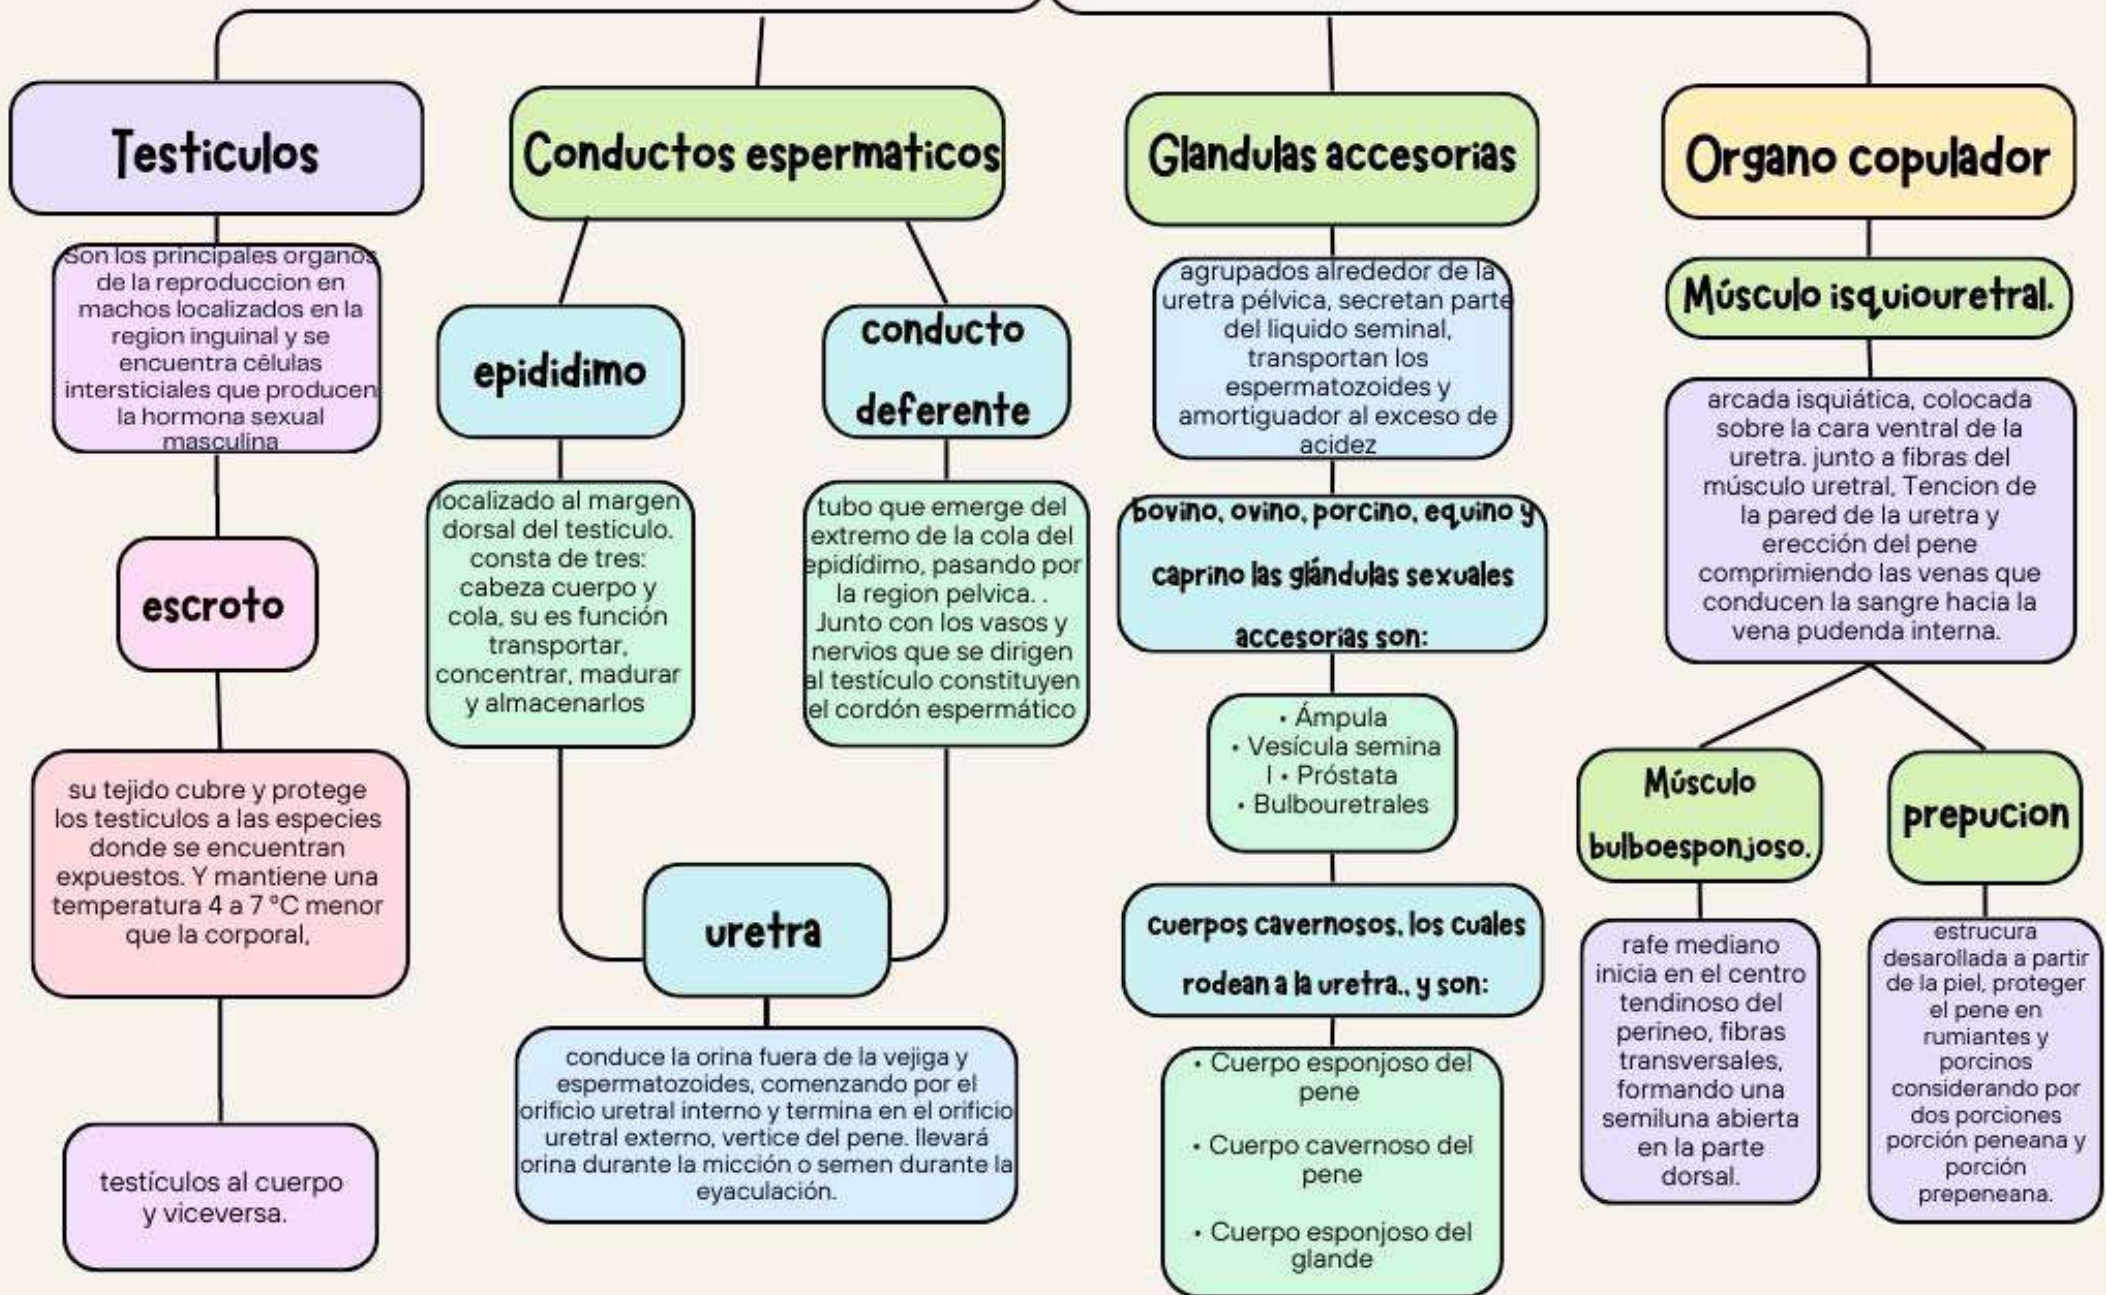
Testiculos

Son los principales organos de la reproduccion en machos localizados en la region inguinal y se encuentra células intersticiales que producen la hormona sexual masculina

escroto

su tejido cubre y protege los testiculos a las especies donde se encuentran expuestos. Y mantiene una temperatura 4 a 7 °C menor que la corporal,

testículos al cuerpo y viceversa.

Conductos espermaticos

epididimo

localizado al margen dorsal del testiculo. consta de tres: cabeza cuerpo y cola, su es función transportar, concentrar, madurar y almacenarlos

conducto deferente

tubo que emerge del extremo de la cola del epidídimo, pasando por la region pelvica. . Junto con los vasos y nervios que se dirigen al testículo constituyen el cordón espermático

uretra

conduce la orina fuera de la vejiga y espermatozoides, comenzando por el orificio uretral interno y termina en el orificio uretral externo, vertice del pene. llevará orina durante la micción o semen durante la eyaculación.

Glandulas accesorias

agrupados alrededor de la uretra pélvica, secretan parte del liquido seminal, transportan los espermatozoides y amortiguador al exceso de acidez

bovino, ovino, porcino, equino y caprino las glándulas sexuales accesorias son:

• Ámpula
• Vesícula semina l • Próstata
• Bulbouretrales

cuerpos cavernosos, los cuales rodean a la uretra., y son:

• Cuerpo esponjoso del pene
• Cuerpo cavernoso del pene
• Cuerpo esponjoso del glande

Organo copulador

Músculo isquiouretral.

arcada isquiática, colocada sobre la cara ventral de la uretra. junto a fibras del músculo uretral, Tencion de la pared de la uretra y erección del pene comprimiendo las venas que conducen la sangre hacia la vena pudenda interna.

Músculo bulboesponjoso.

rafe mediano inicia en el centro tendinoso del perineo, fibras transversales, formando una semiluna abierta en la parte dorsal.

prepucion

estrucura desarollada a partir de la piel, proteger el pene en rumiantes y porcinos considerando por dos porciones porción peneana y porción prepeneana.